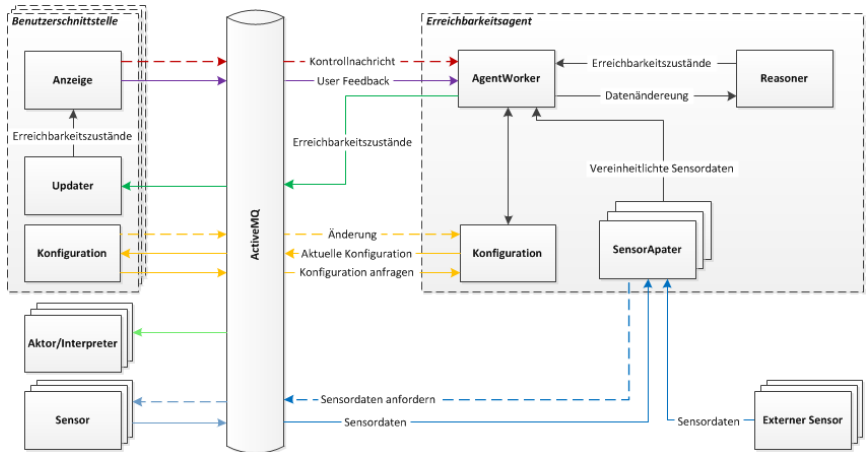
Benutzerschnittstelle

Anzeige

Erreichbarkeitszustände

Updater

Konfiguration

ActiveMQ

Kontrollnachricht

User Feedback

Erreichbarkeitszustände

Änderung

Aktuelle Konfiguration

Konfiguration anfragen

Erreichbarkeitsagent

AgentWorker

Erreichbarkeitszustände

Reasoner

Datenänderung

Vereinheitlichte Sensordaten

Konfiguration

SensorApater

Aktor/Interpreter

Sensor

Sensordaten anfordern

Sensordaten

Sensordaten

Externer Sensor